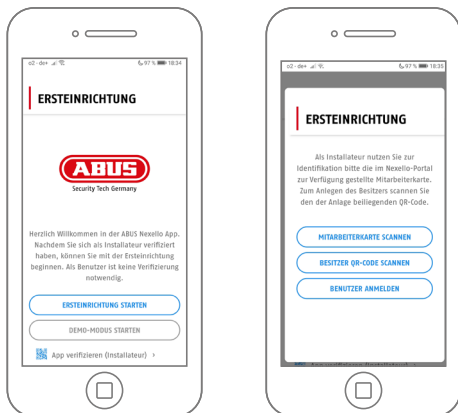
o2 - de+ 97 % 18:34

ERSTEINRICHTUNG

ABUS
Security Tech Germany

Herzlich Willkommen in der ABUS Nexello App. Nachdem Sie sich als Installateur verifiziert haben, können Sie mit der Ersteinrichtung beginnen. Als Benutzer ist keine Verifizierung notwendig.

ERSTEINRICHTUNG STARTEN

DEMO-MODUS STARTEN

App verifizieren (Installateur) ›

o2 - de+ 97 % 18:35

ERSTEINRICHTUNG

Als Installateur nutzen Sie zur Identifikation bitte die im Nexello-Portal zur Verfügung gestellte Mitarbeiterkarte. Zum Anlegen des Besitzers scannen Sie den der Anlage beiliegenden QR-Code.

MITARBEITERKARTE SCANNEN

BESITZER QR-CODE SCANNEN

BENUTZER ANMELDEN